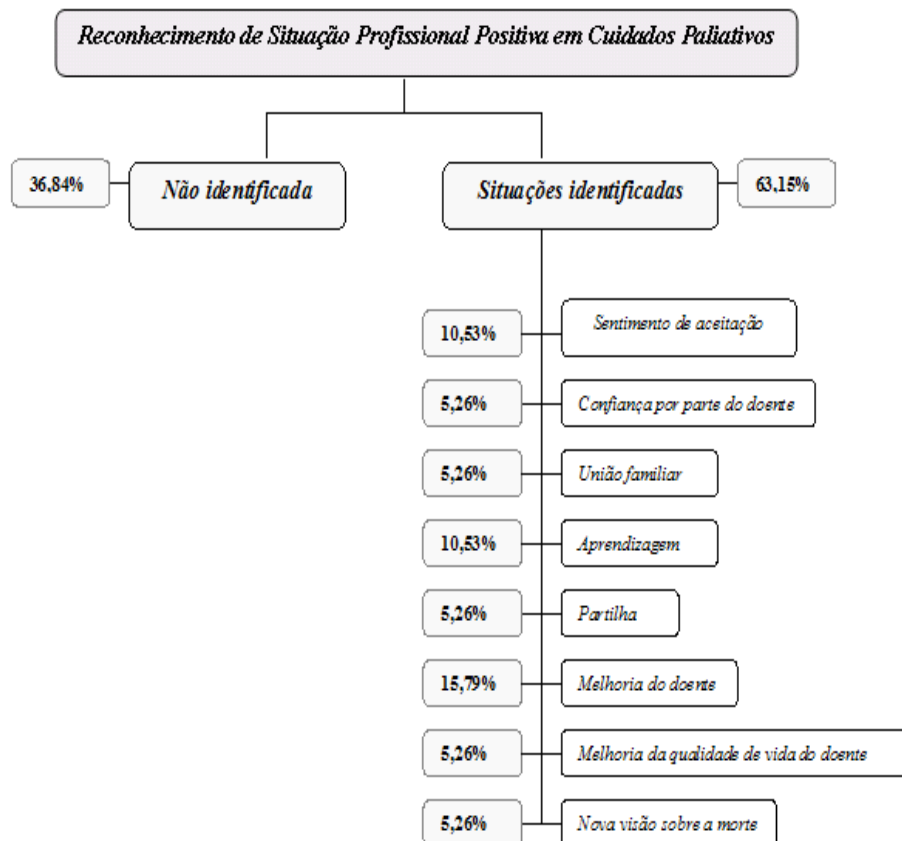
Reconhecimento de Situação Profissional Positiva em Cuidados Paliativos

36,84%

Não identificada

Situações identificadas

63,15%

10,53%
Sentimento de aceitação

5,26%
Confiança por parte do doente

5,26%
União familiar

10,53%
Aprendizagem

5,26%
Partilha

15,79%
Melhoria do doente

5,26%
Melhoria da qualidade de vida do doente

5,26%
Nova visão sobre a morte